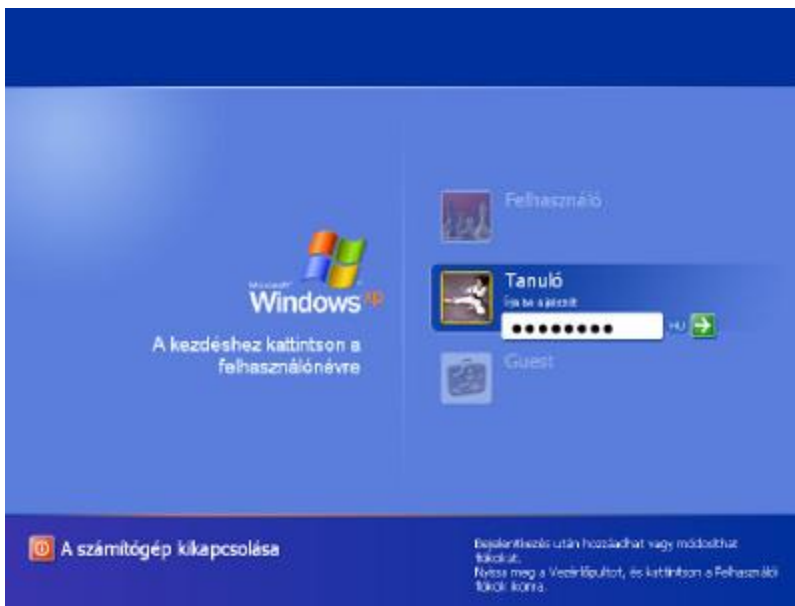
Microsoft Windows XP

A kezdéshez kattintson a felhasználónévre

Felhasználó

Tanuló

Írja be a jelszót:

●●●●●●●●● HU

Guest

A számítógép kikapcsolása

Bejelentkezés után hozzáadhat vagy módosíthat fiókokat.
Nyissa meg a Vezérlőpultot, és kattintson a Felhasználói fiókok ikonra.